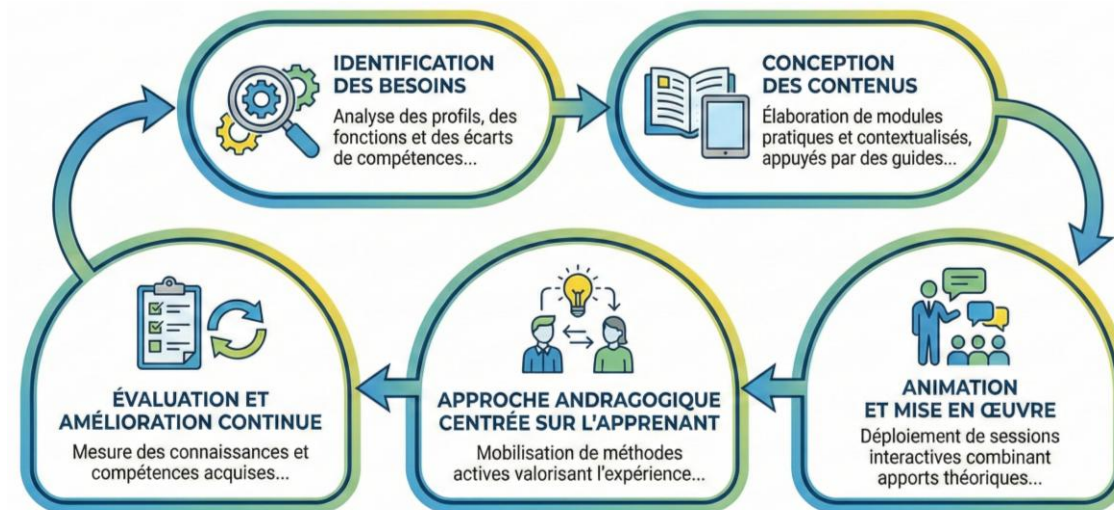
IDENTIFICATION DES BESOINS

Analyse des profils, des fonctions et des écarts de compétences...

CONCEPTION DES CONTENUS

Élaboration de modules pratiques et contextualisés, appuyés par des guides...

ÉVALUATION ET AMÉLIORATION CONTINUE

Mesure des connaissances et compétences acquises...

APPROCHE ANDRAGOGIQUE CENTRÉE SUR L'APPRENANT

Mobilisation de méthodes actives valorisant l'expérience...

ANIMATION ET MISE EN ŒUVRE

Déploiement de sessions interactives combinant apports théoriques...